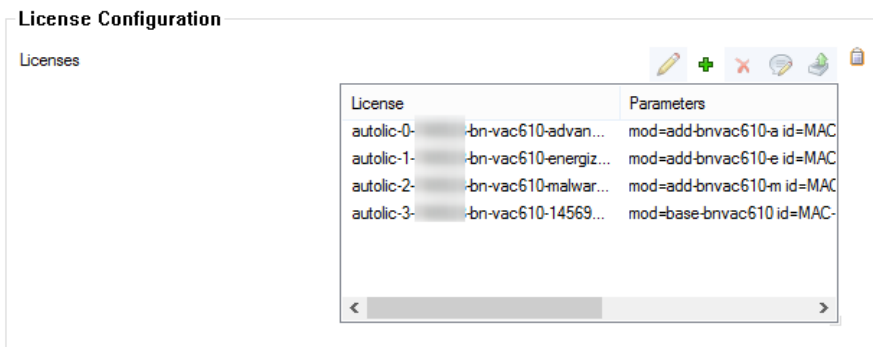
License Configuration

Licenses

| License | Parameters |
|---|---|
| autolic-0-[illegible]-bn-vac610-advan... | mod=add-bnvac610-a id=MAC |
| autolic-1-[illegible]-bn-vac610-energiz... | mod=add-bnvac610-e id=MAC |
| autolic-2-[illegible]-bn-vac610-malwar... | mod=add-bnvac610-m id=MAC |
| autolic-3-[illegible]-bn-vac610-14569... | mod=base-bnvac610 id=MAC- |